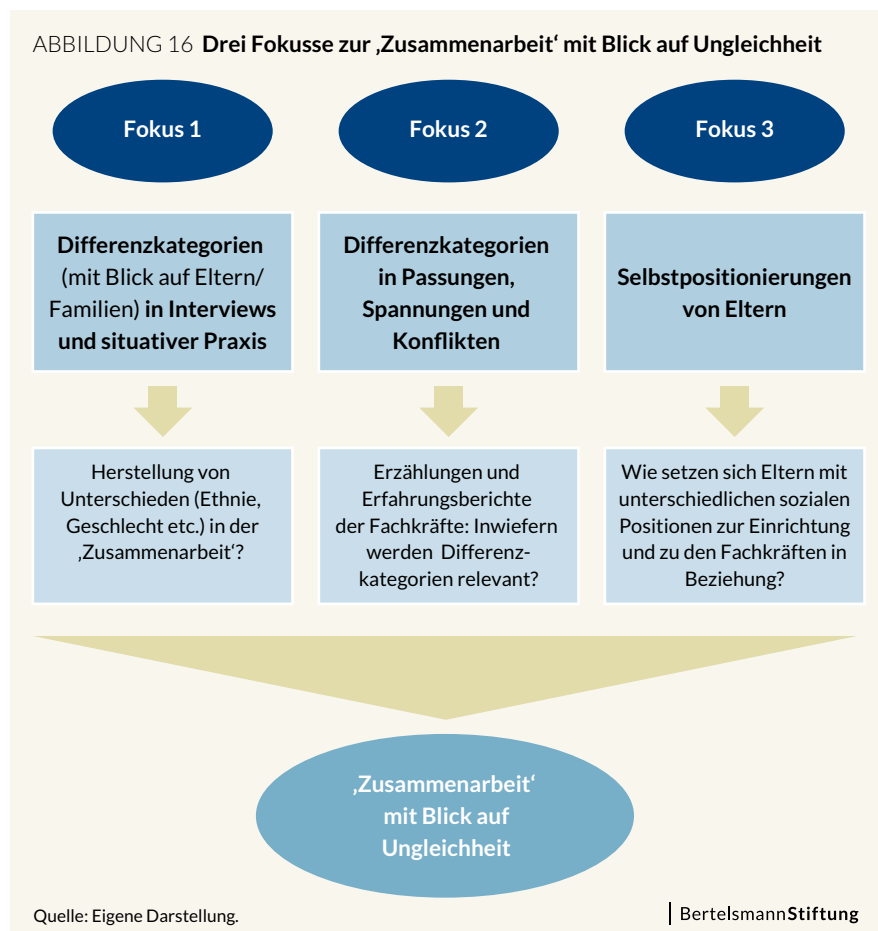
ABBILDUNG 16 **Drei Fokusse zur ‚Zusammenarbeit' mit Blick auf Ungleichheit**

Fokus 1

Fokus 2

Fokus 3

**Differenzkategorien** (mit Blick auf Eltern/ Familien) **in Interviews und situativer Praxis**

**Differenzkategorien in Passungen, Spannungen und Konflikten**

**Selbstpositionierungen von Eltern**

Herstellung von Unterschieden (Ethnie, Geschlecht etc.) in der ‚Zusammenarbeit'?

Erzählungen und Erfahrungsberichte der Fachkräfte: Inwiefern werden Differenzkategorien relevant?

Wie setzen sich Eltern mit unterschiedlichen sozialen Positionen zur Einrichtung und zu den Fachkräften in Beziehung?

‚Zusammenarbeit' mit Blick auf Ungleichheit

Quelle: Eigene Darstellung.

BertelsmannStiftung